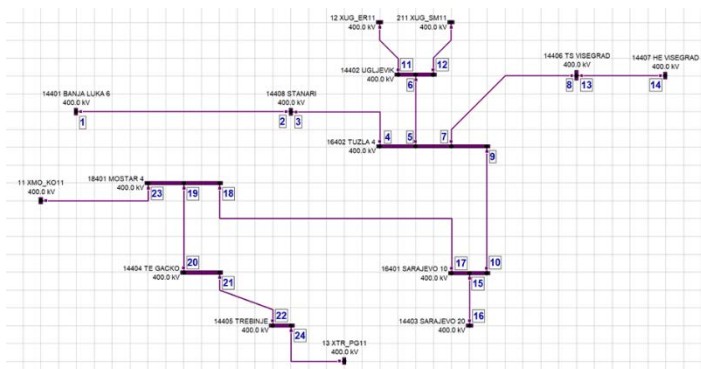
12 XUG_ER11
400.0 kV

211 XUG_SM11
400.0 kV

11

12

14402 UGLJEVIK
400.0 kV

6

14406 TS VISEGRAD
400.0 kV

14407 HE VISEGRAD
400.0 kV

8

13

14

14401 BANJA LUKA 6
400.0 kV

1

14408 STANARI
400.0 kV

2

3

4

5

7

16402 TUZLA 4
400.0 kV

9

18401 MOSTAR 4
400.0 kV

11 XMO_KO11
400.0 kV

23

19

18

20

14404 TE GACKO
400.0 kV

21

16401 SARAJEVO 10
400.0 kV

17

10

15

22

14405 TREBINJE
400.0 kV

24

14403 SARAJEVO 20
400.0 kV

16

13 XTR_PG11
400.0 kV